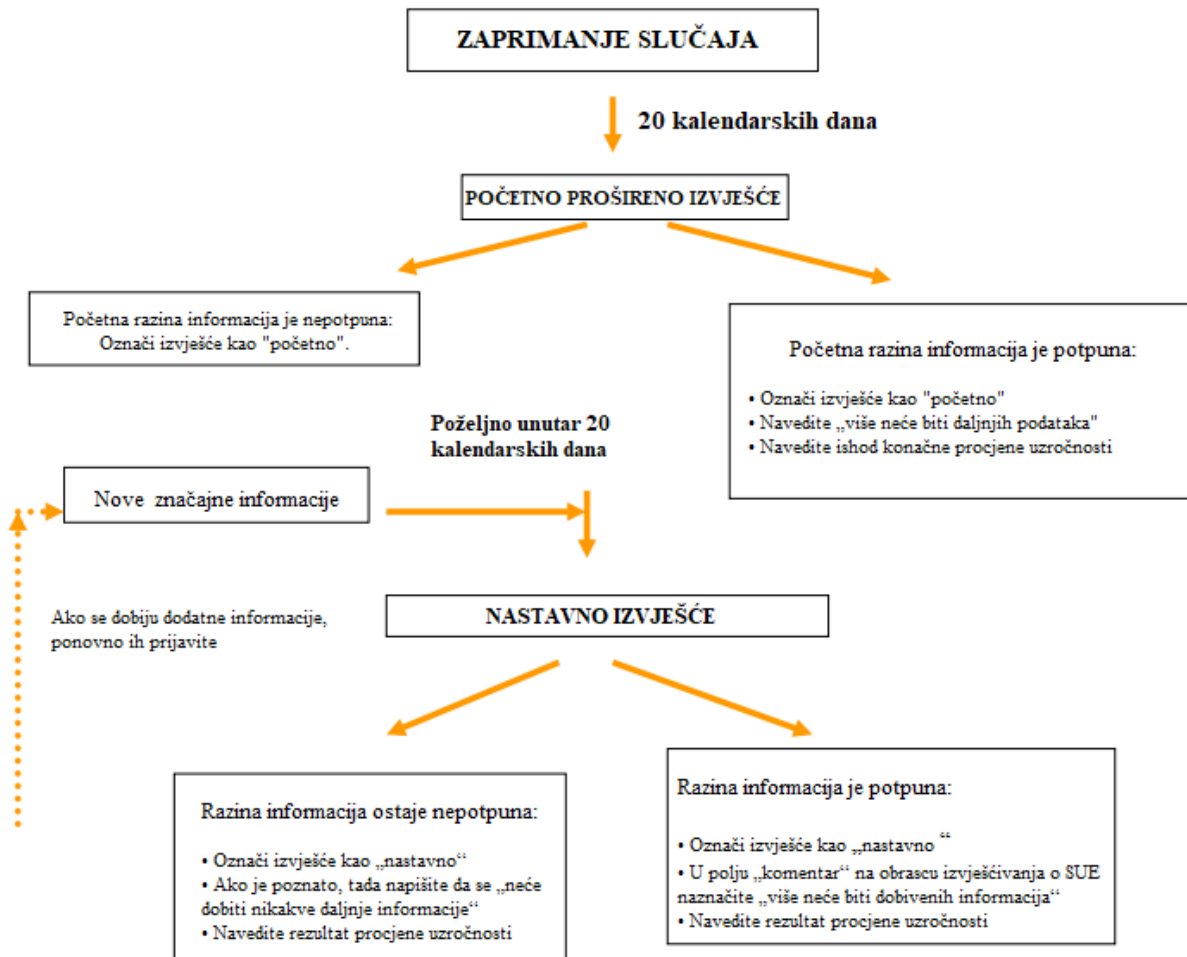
ZAPRIMANJE SLUČAJA

20 kalendarskih dana

POČETNO PROŠIRENO IZVJEŠĆE

Početna razina informacija je nepotpuna: Označi izvješće kao "početno".

Početna razina informacija je potpuna:

• Označi izvješće kao "početno"
• Navedite „više neće biti daljnjih podataka"
• Navedite ishod konačne procjene uzročnosti

Poželjno unutar 20 kalendarskih dana

Nove značajne informacije

Ako se dobiju dodatne informacije, ponovno ih prijavite

NASTAVNO IZVJEŠĆE

Razina informacija ostaje nepotpuna:

• Označi izvješće kao „nastavno"
• Ako je poznato, tada napišite da se „neće dobiti nikakve daljnje informacije"
• Navedite rezultat procjene uzročnosti

Razina informacija je potpuna:

• Označi izvješće kao „nastavno "
• U polju „komentar" na obrascu izvješćivanja o SUE naznačite „više neće biti dobivenih informacija"
• Navedite rezultat procjene uzročnosti